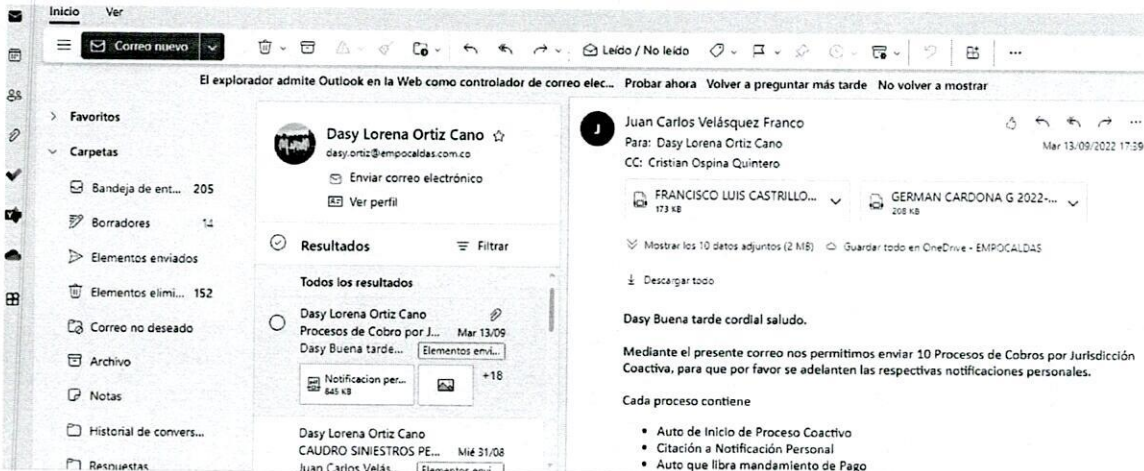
Inicio Ver

Correo nuevo

Leído / No leído

El explorador admite Outlook en la Web como controlador de correo elec... Probar ahora Volver a preguntar más tarde No volver a mostrar

> Favoritos

Carpetas

Bandeja de ent... 205

Borradores 14

Elementos enviados

Elementos elimi... 152

Correo no deseado

Archivo

Notas

Historial de convers...

Respuestas

Dasy Lorena Ortiz Cano

dasy.ortiz@empocaldas.com.co

Enviar correo electrónico

Ver perfil

Resultados

Filtrar

Todos los resultados

Dasy Lorena Ortiz Cano

Procesos de Cobro por J... Mar 13/09

Dasy Buena tarde... Elementos envi...

Notificacion per... 645 KB

+18

Dasy Lorena Ortiz Cano

CAUDRO SINIESTROS PE... Mié 31/08

Juan Carlos Velás... Elementos envi...

Juan Carlos Velásquez Franco

Para: Dasy Lorena Ortiz Cano

CC: Cristian Ospina Quintero

Mar 13/09/2022 17:39

FRANCISCO LUIS CASTRILLO... 173 KB

GERMAN CARDONA G 2022-... 208 KB

Mostrar los 10 datos adjuntos (2 MB) Guardar todo en OneDrive - EMPOCALDAS

Descargar todo

Dasy Buena tarde cordial saludo.

Mediante el presente correo nos permitimos enviar 10 Procesos de Cobros por Jurisdicción Coactiva, para que por favor se adelanten las respectivas notificaciones personales.

Cada proceso contiene

• Auto de Inicio de Proceso Coactivo
• Citación a Notificación Personal
• Auto que libra mandamiento de Pago